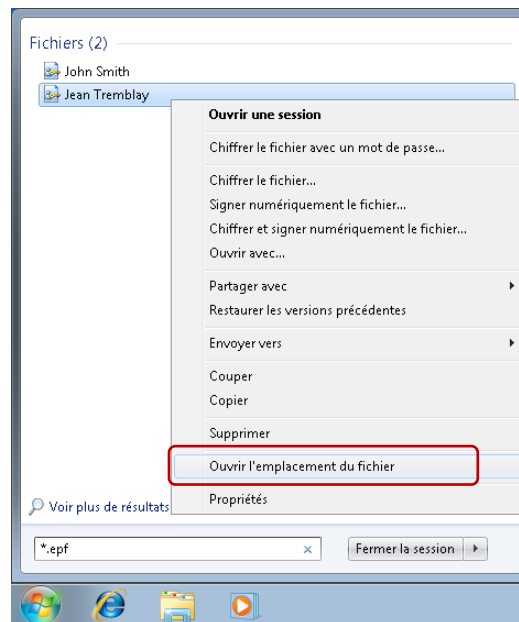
Fichiers (2)

John Smith

Jean Tremblay

Ouvrir une session

Chiffrer le fichier avec un mot de passe...

Chiffrer le fichier...

Signer numériquement le fichier...

Chiffrer et signer numériquement le fichier...

Ouvrir avec...

Partager avec

Restaurer les versions précédentes

Envoyer vers

Couper

Copier

Supprimer

Ouvrir l'emplacement du fichier

Propriétés

Voir plus de résultats

*.epf

×

Fermer la session